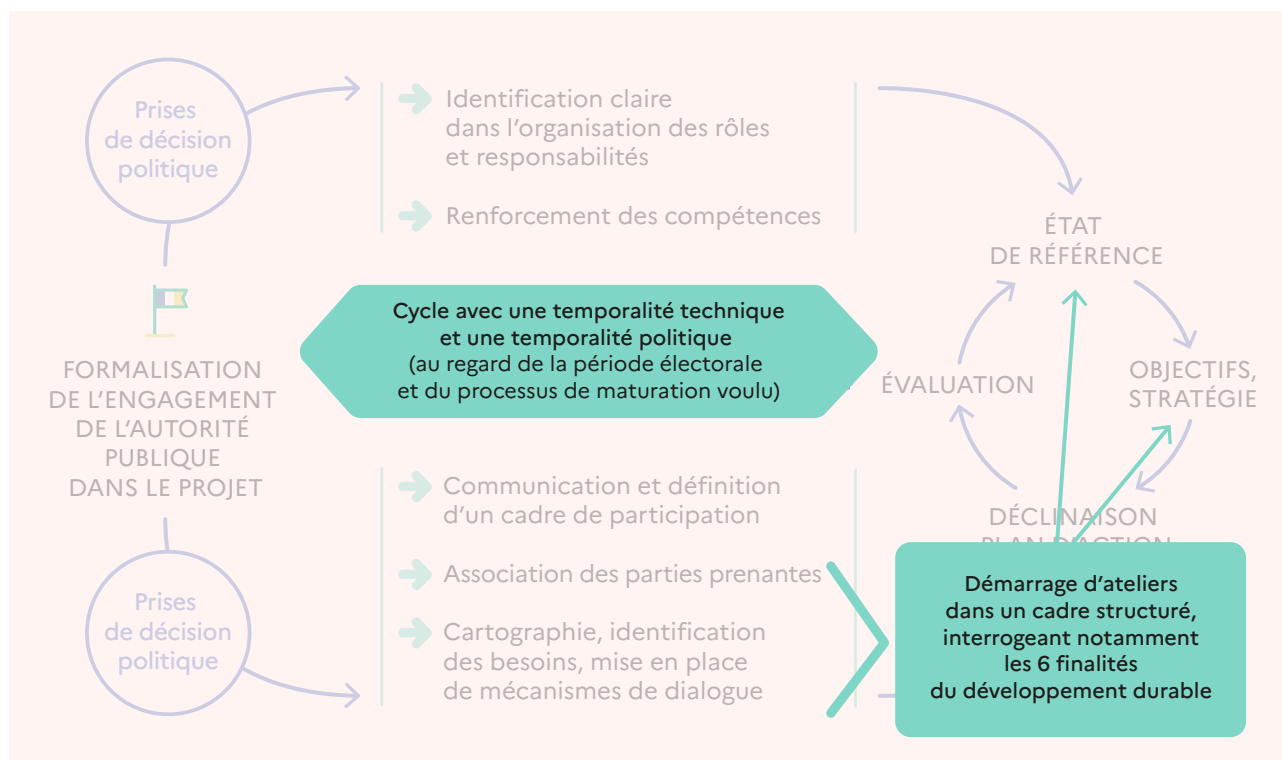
Prises de décision politique

Identification claire dans l'organisation des rôles et responsabilités

Renforcement des compétences

ÉTAT DE RÉFÉRENCE

Cycle avec une temporalité technique et une temporalité politique (au regard de la période électorale et du processus de maturation voulu)

FORMALISATION DE L'ENGAGEMENT DE L'AUTORITÉ PUBLIQUE DANS LE PROJET

ÉVALUATION

OBJECTIFS, STRATÉGIE

Communication et définition d'un cadre de participation

Association des parties prenantes

Cartographie, identification des besoins, mise en place de mécanismes de dialogue

DÉCLINAISON PLAN D'ACTION

Prises de décision politique

Démarrage d'ateliers dans un cadre structuré, interrogeant notamment les 6 finalités du développement durable